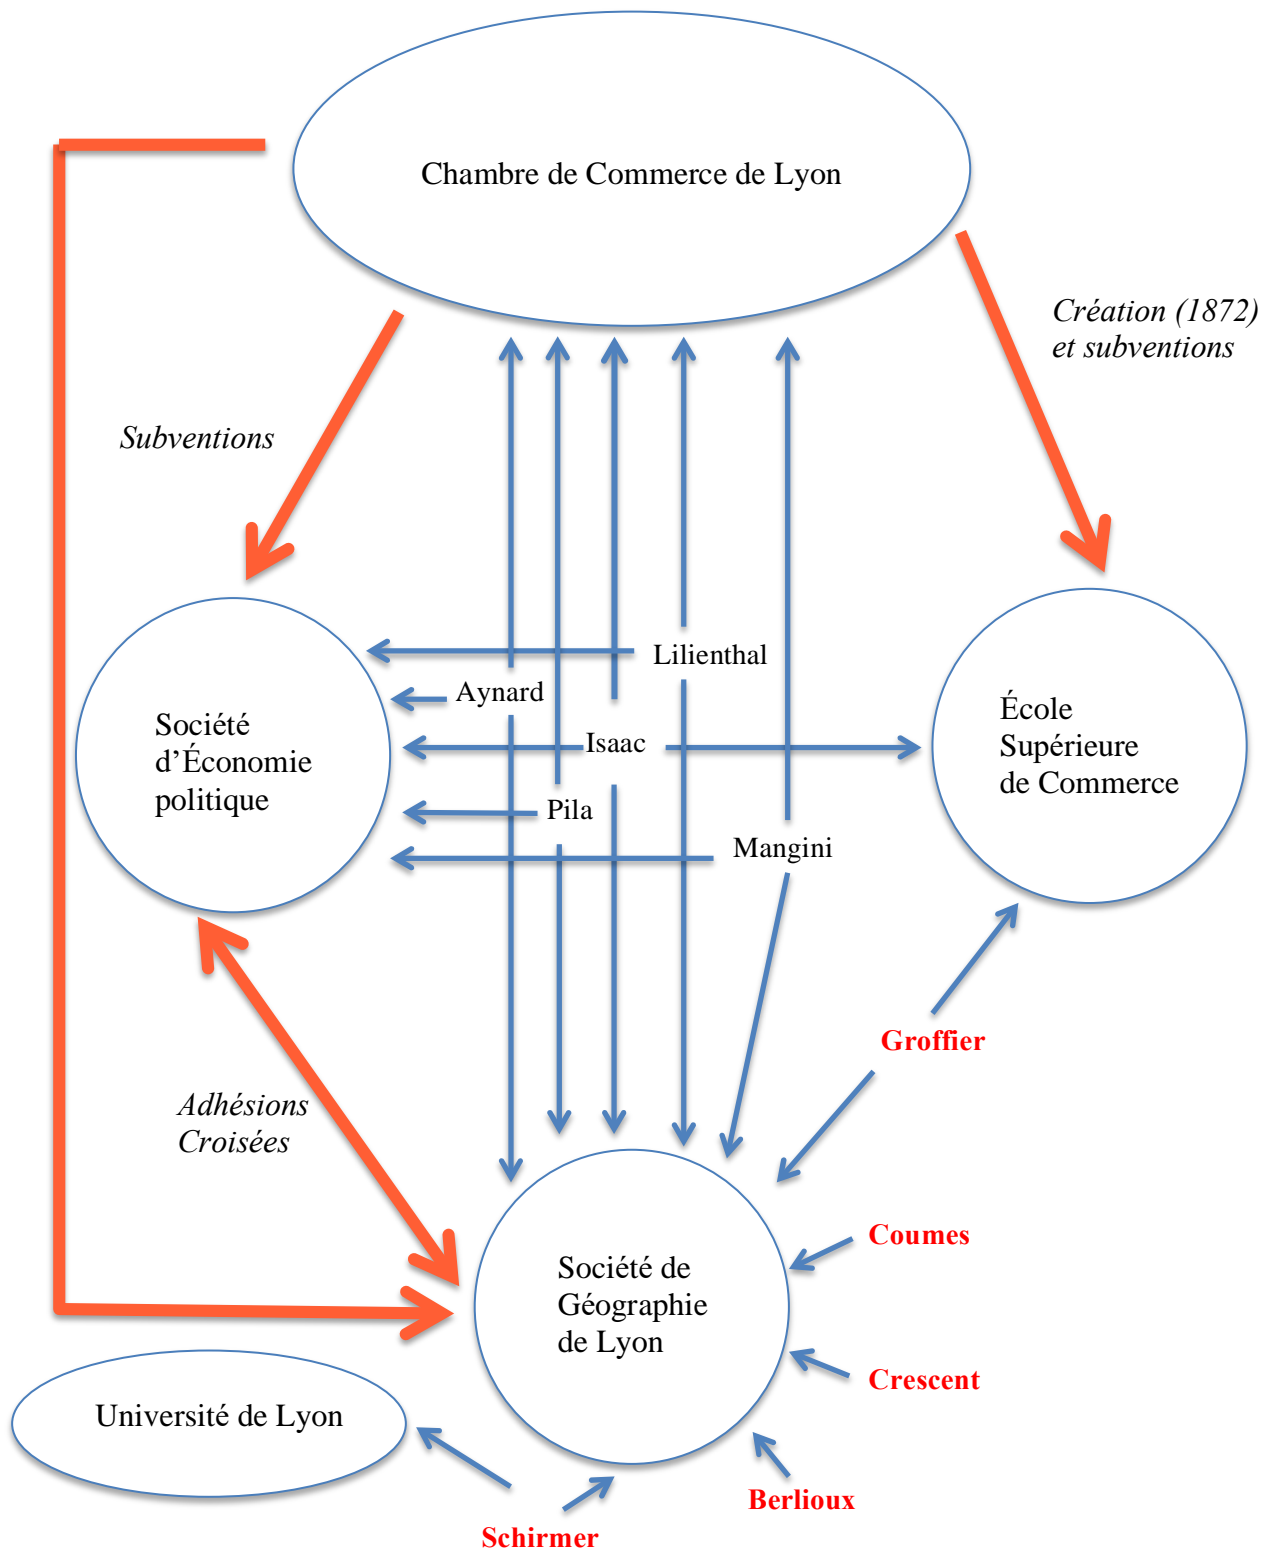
Chambre de Commerce de Lyon

Création (1872) et subventions

Subventions

Lilienthal

Aynard

Société d'Économie politique

Isaac

École Supérieure de Commerce

Pila

Mangini

Groffier

Adhésions Croisées

Coumes

Société de Géographie de Lyon

Crescent

Université de Lyon

Berlioux

Schirmer